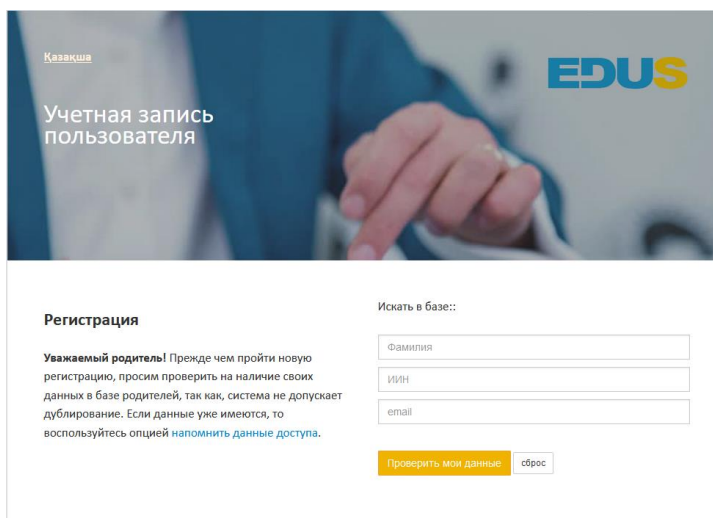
Қазақша

EDUS

Учетная запись пользователя

Регистрация

**Уважаемый родитель!** Прежде чем пройти новую регистрацию, просим проверить на наличие своих данных в базе родителей, так как, система не допускает дублирование. Если данные уже имеются, то воспользуйтесь опцией напомнить данные доступа.

Искать в базе::

Фамилия

ИИН

email

Проверить мои данные

сброс